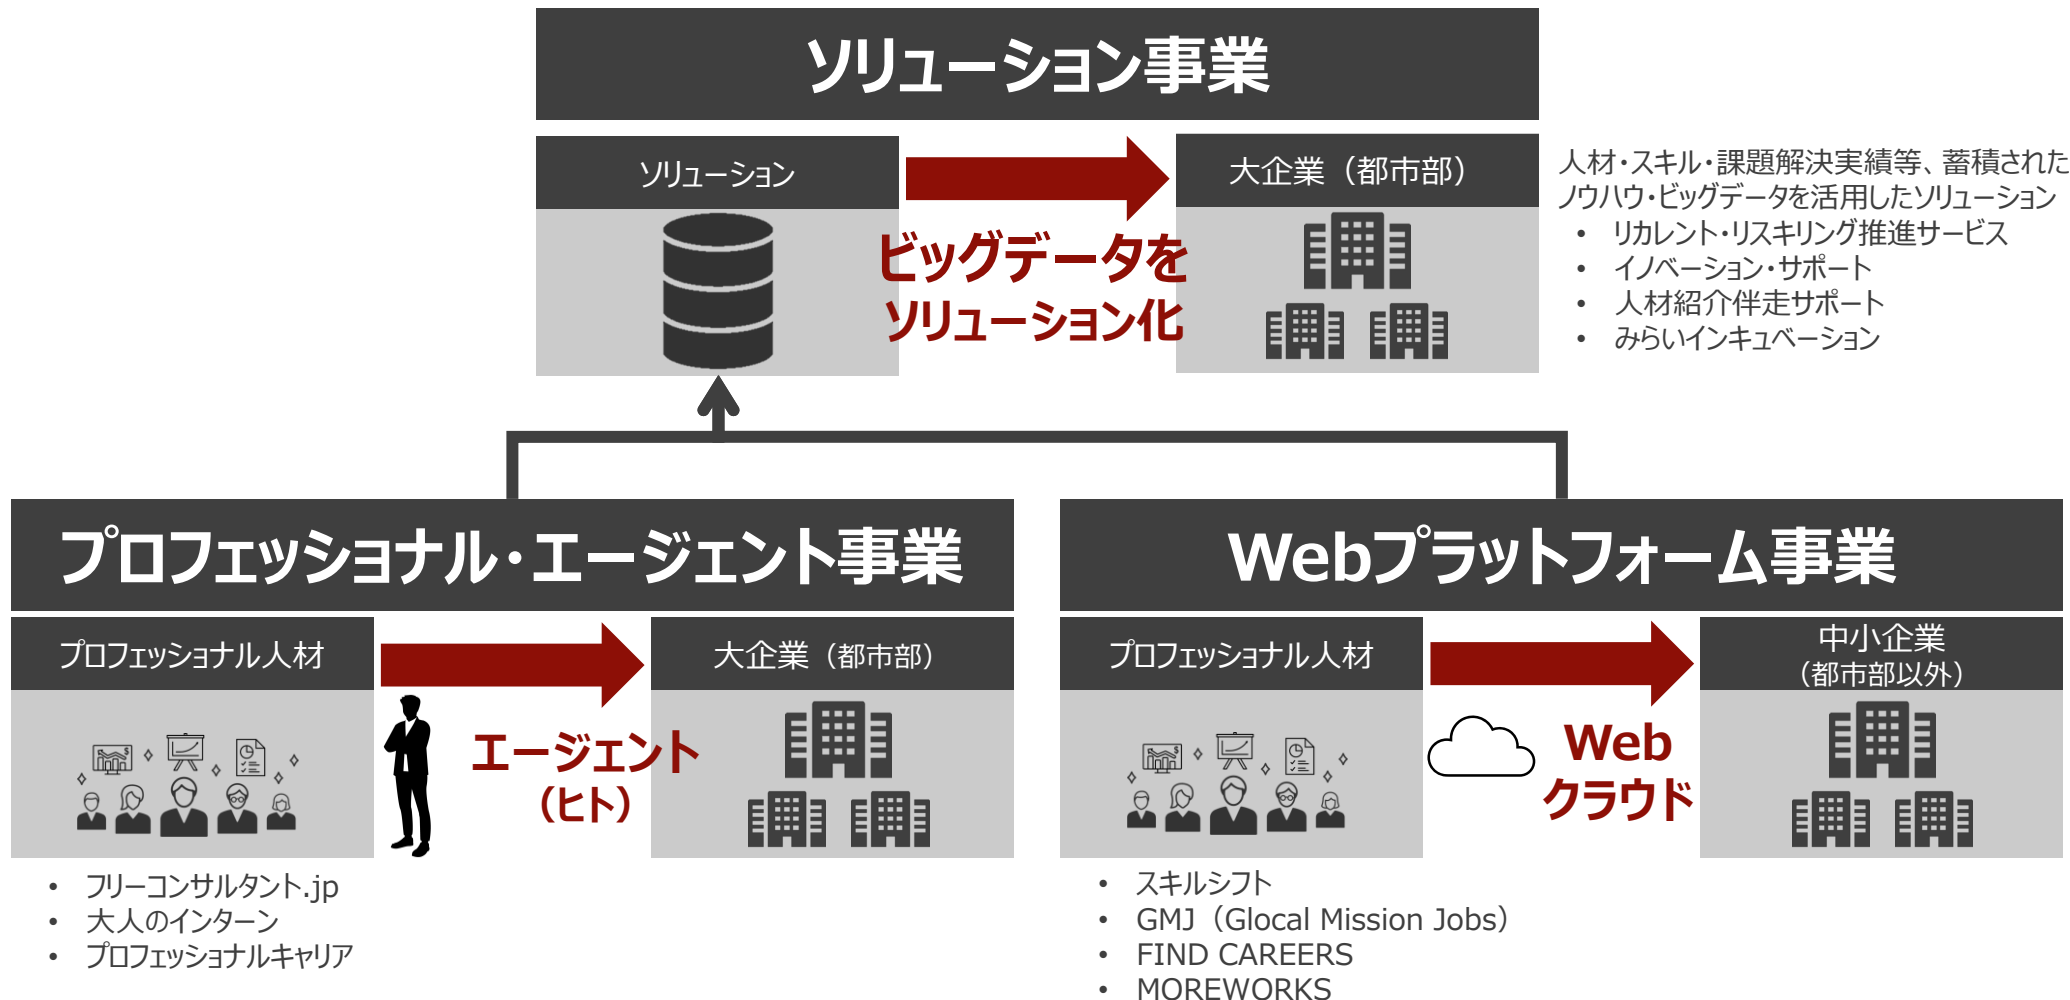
ソリューション事業

ソリューション

ビッグデータをソリューション化

大企業（都市部）

人材・スキル・課題解決実績等、蓄積されたノウハウ・ビッグデータを活用したソリューション
• リカレント・リスキリング推進サービス
• イノベーション・サポート
• 人材紹介伴走サポート
• みらいインキュベーション

プロフェッショナル・エージェント事業

プロフェッショナル人材

エージェント（ヒト）

大企業（都市部）

• フリーコンサルタント.jp
• 大人のインターン
• プロフェッショナルキャリア

Webプラットフォーム事業

プロフェッショナル人材

Webクラウド

中小企業（都市部以外）

• スキルシフト
• GMJ（Glocal Mission Jobs）
• FIND CAREERS
• MOREWORKS